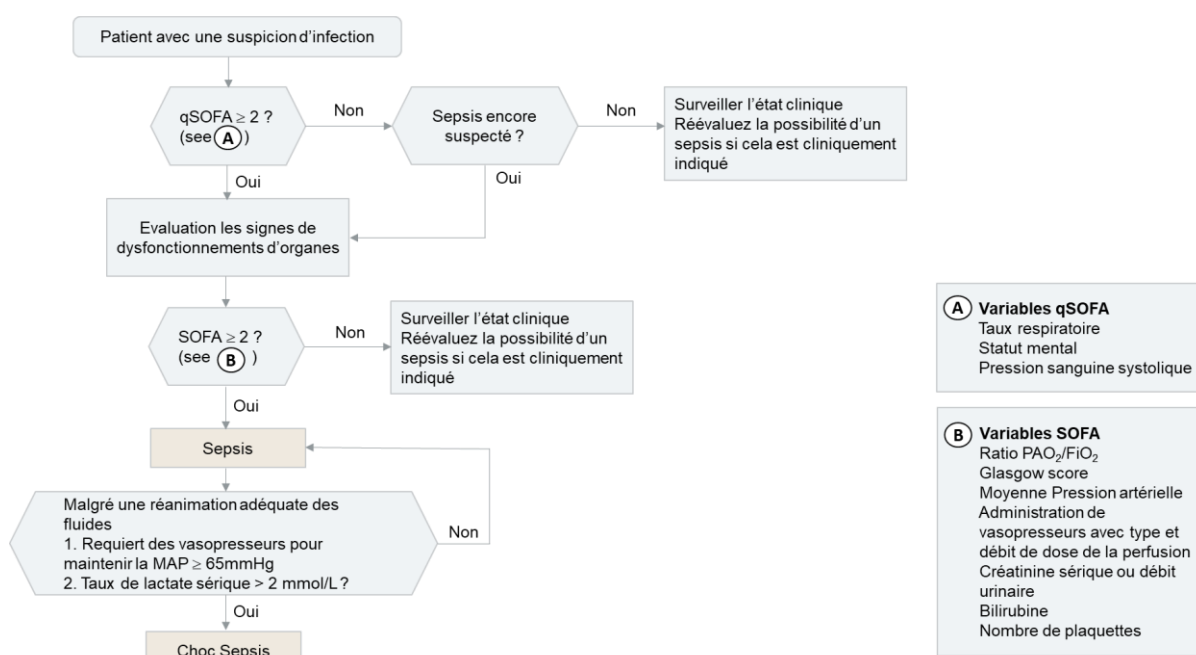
Patient avec une suspicion d'infection

qSOFA $\geq$ 2 ? (see A)

Non

Sepsis encore suspecté ?

Non

Surveiller l'état clinique
Réévaluez la possibilité d'un sepsis si cela est cliniquement indiqué

Oui

Oui

Evaluation les signes de dysfonctionnements d'organes

SOFA $\geq$ 2 ? (see B)

Non

Surveiller l'état clinique
Réévaluez la possibilité d'un sepsis si cela est cliniquement indiqué

Oui

Sepsis

Malgré une réanimation adéquate des fluides
1. Requiert des vasopresseurs pour maintenir la MAP $\geq$ 65mmHg
2. Taux de lactate sérique > 2 mmol/L ?

Non

Oui

Choc Sepsis

A Variables qSOFA
Taux respiratoire
Statut mental
Pression sanguine systolique

B Variables SOFA
Ratio $PAO_2/FiO_2$
Glasgow score
Moyenne Pression artérielle
Administration de vasopresseurs avec type et débit de dose de la perfusion
Créatinine sérique ou débit urinaire
Bilirubine
Nombre de plaquettes